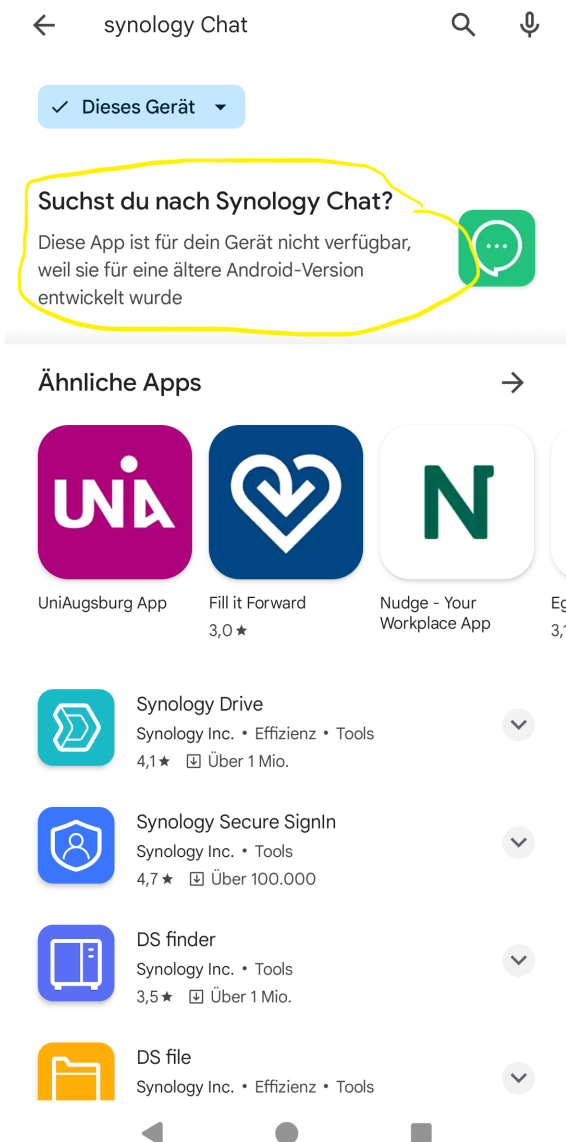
synology Chat

Dieses Gerät

Suchst du nach Synology Chat?

Diese App ist für dein Gerät nicht verfügbar, weil sie für eine ältere Android-Version entwickelt wurde

Ähnliche Apps

UNiA

UniAugsburg App

Fill it Forward
3,0 ★

N

Nudge - Your Workplace App

Eg
3,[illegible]

Synology Drive
Synology Inc. • Effizienz • Tools
4,1 ★ Über 1 Mio.

Synology Secure SignIn
Synology Inc. • Tools
4,7 ★ Über 100.000

DS finder
Synology Inc. • Tools
3,5 ★ Über 1 Mio.

DS file
Synology Inc. • Effizienz • Tools